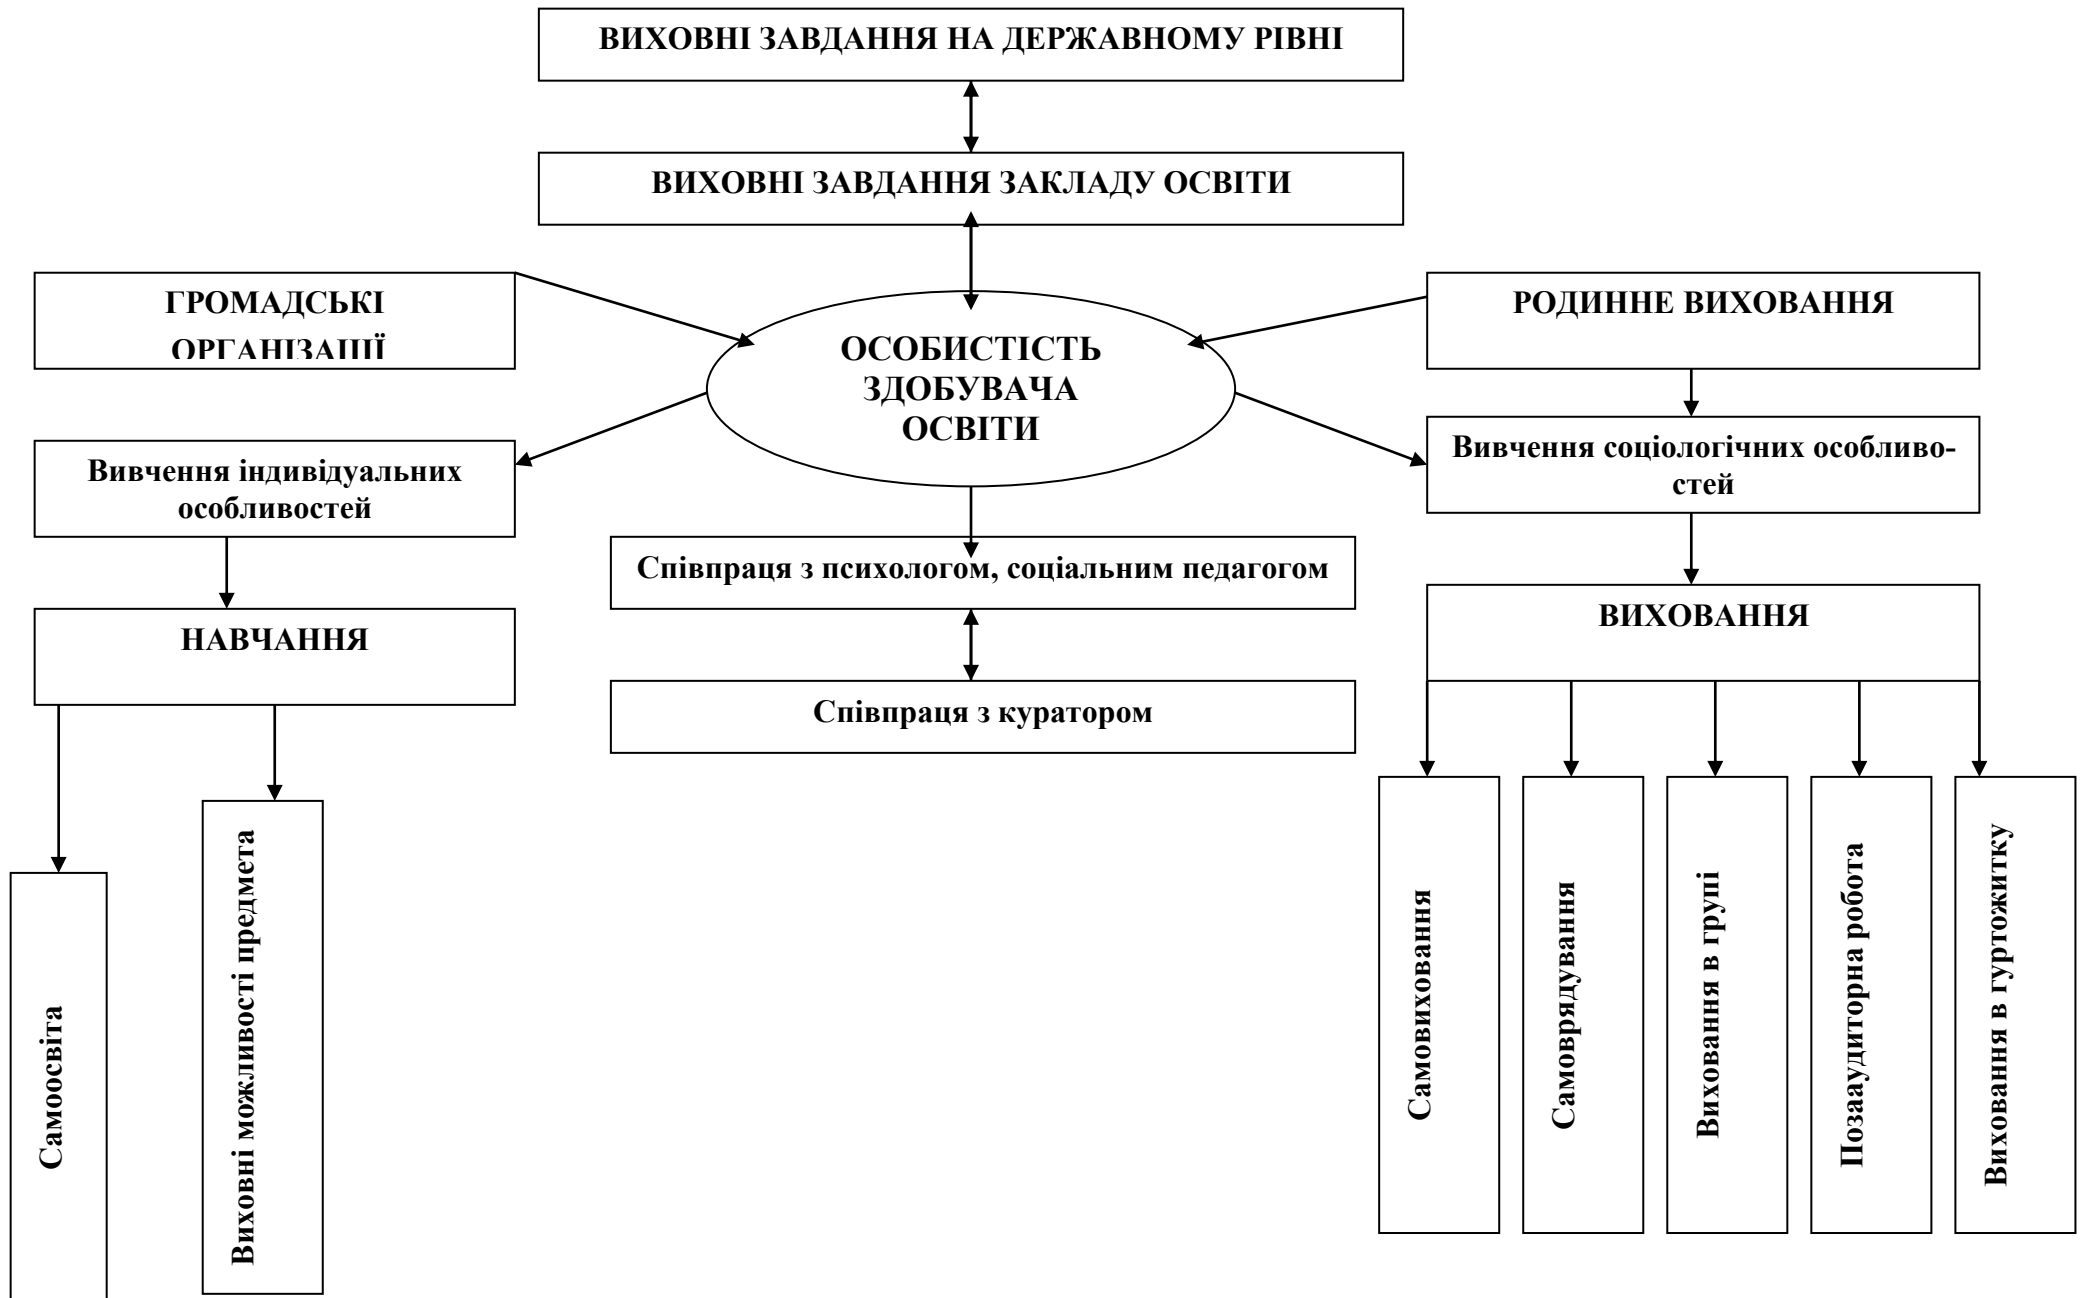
ВИХОВНІ ЗАВДАННЯ НА ДЕРЖАВНОМУ РІВНІ

ВИХОВНІ ЗАВДАННЯ ЗАКЛАДУ ОСВІТИ

ГРОМАДСЬКІ ОРГАНІЗАЦІЇ

ОСОБИСТІСТЬ ЗДОБУВАЧА ОСВІТИ

РОДИННЕ ВИХОВАННЯ

Вивчення індивідуальних особливостей

Вивчення соціологічних особливостей

Співпраця з психологом, соціальним педагогом

НАВЧАННЯ

ВИХОВАННЯ

Співпраця з куратором

Самоосвіта

Виховні можливості предмета

Самовиховання

Самоврядування

Виховання в групі

Позааудиторна робота

Виховання в гуртожитку